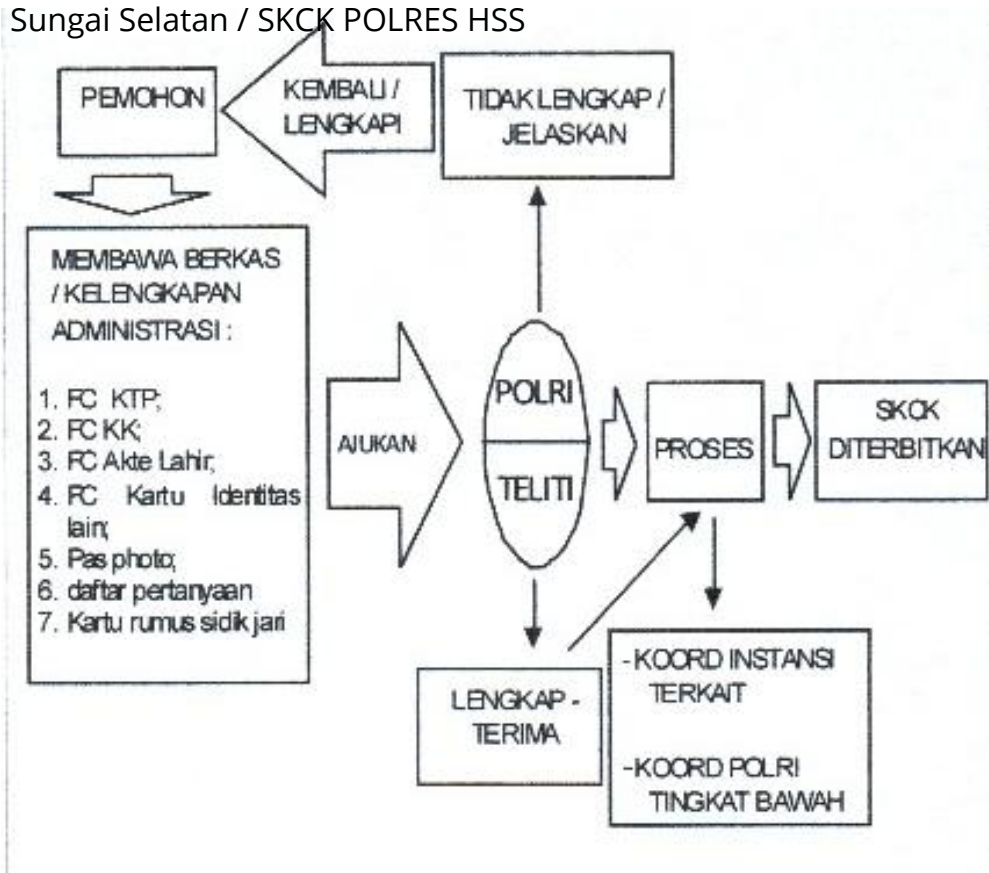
Sungai Selatan / SKCK POLRES HSS

PEMOHON

KEMBALI / LENGKAPI

TIDAK LENGKAP / JELASKAN

MEMBAWA BERKAS / KELENGKAPAN ADMINISTRASI :

1. FC KTP;
2. FC KK;
3. FC Akte Lahir;
4. FC Kartu Identitas lain;
5. Pas photo;
6. daftar pertanyaan
7. Kartu rumus sidik jari

AJUKAN

POLRI

TELITI

PROSES

SKCK DITERBITKAN

LENGKAP - TERIMA

-KOORD INSTANSI TERKAIT

-KOORD POLRI TINGKAT BAWAH